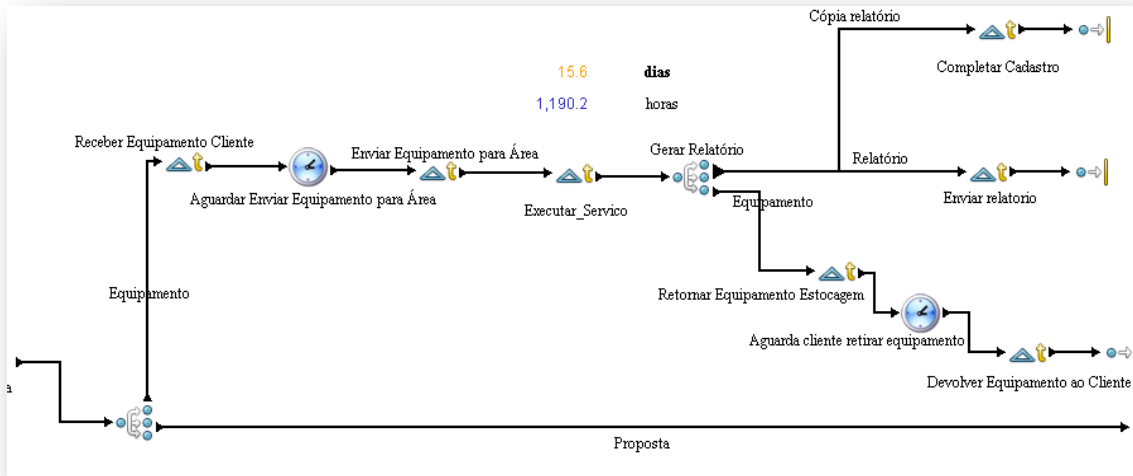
Cópia relatório

Completar Cadastro

15.6 dias

1,190.2 horas

Receber Equipamento Cliente

Enviar Equipamento para Área

Gerar Relatório

Relatório

Aguardar Enviar Equipamento para Área

Executar_Servico

Equipamento

Enviar relatorio

Equipamento

Retornar Equipamento Estocagem

Aguarda cliente retirar equipamento

Devolver Equipamento ao Cliente

a

Proposta